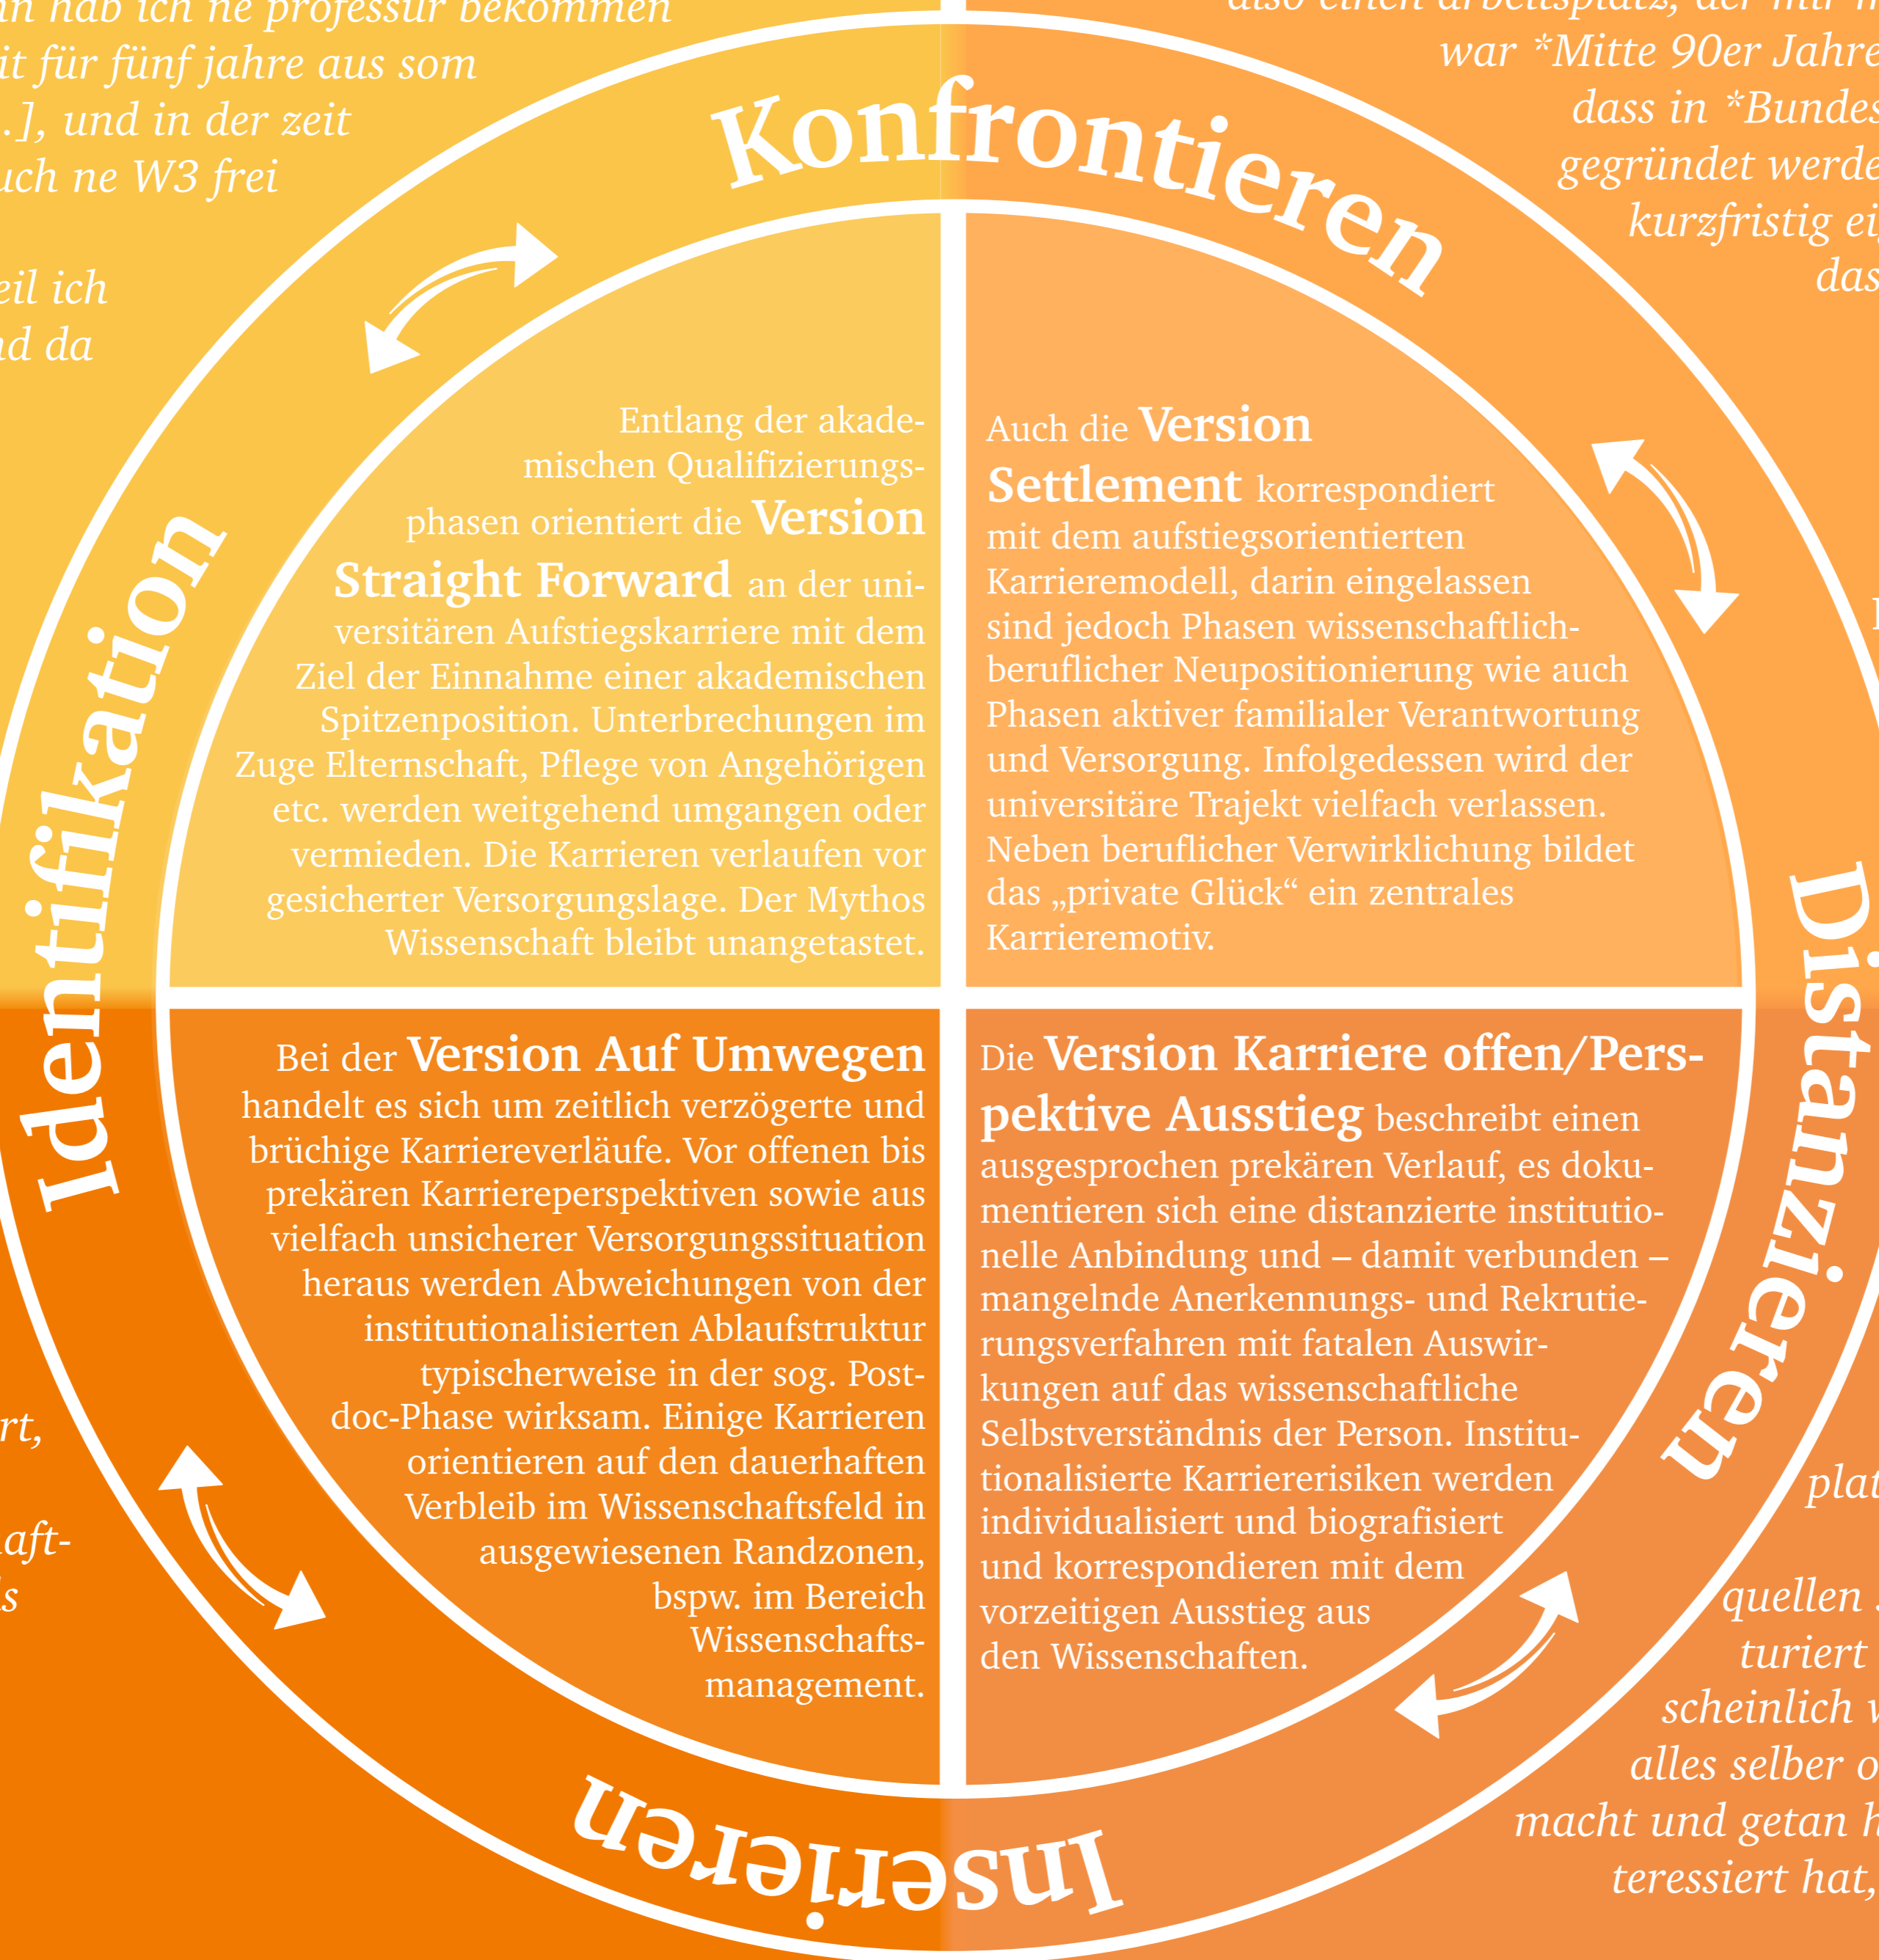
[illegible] hab ich ne professur bekommen
it für fünf jahre aus som
.], und in der zeit
uch ne W3 frei

eil ich
nd da

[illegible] einen arbeitsplatz, der mir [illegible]
war *Mitte 90er Jahre
dass in *Bundes
gegründet werde
kurzfristig ei
das

Konfrontieren

Identifikation

Distanzieren

Inserieren

Entlang der akademischen Qualifizierungsphasen orientiert die Version Straight Forward an der universitären Aufstiegskarriere mit dem Ziel der Einnahme einer akademischen Spitzenposition. Unterbrechungen im Zuge Elternschaft, Pflege von Angehörigen etc. werden weitgehend umgangen oder vermieden. Die Karrieren verlaufen vor gesicherter Versorgungslage. Der Mythos Wissenschaft bleibt unangetastet.

Auch die Version Settlement korrespondiert mit dem aufstiegsorientierten Karrieremodell, darin eingelassen sind jedoch Phasen wissenschaftlich-beruflicher Neupositionierung wie auch Phasen aktiver familialer Verantwortung und Versorgung. Infolgedessen wird der universitäre Trajekt vielfach verlassen. Neben beruflicher Verwirklichung bildet das „private Glück“ ein zentrales Karrieremotiv.

Bei der Version Auf Umwegen handelt es sich um zeitlich verzögerte und brüchige Karriereverläufe. Vor offenen bis prekären Karriereperspektiven sowie aus vielfach unsicherer Versorgungssituation heraus werden Abweichungen von der institutionalisierten Ablaufstruktur typischerweise in der sog. Postdoc-Phase wirksam. Einige Karrieren orientieren auf den dauerhaften Verbleib im Wissenschaftsfeld in ausgewiesenen Randzonen, bspw. im Bereich Wissenschaftsmanagement.

Die Version Karriere offen/Perspektive Ausstieg beschreibt einen ausgesprochen prekären Verlauf, es dokumentieren sich eine distanzierte institutionelle Anbindung und – damit verbunden – mangelnde Anerkennungs- und Rekrutierungsverfahren mit fatalen Auswirkungen auf das wissenschaftliche Selbstverständnis der Person. Institutionalisierte Karriererisiken werden individualisiert und biografisiert und korrespondieren mit dem vorzeitigen Ausstieg aus den Wissenschaften.

rt,

aft-
s

plat

quellen
turiert
scheinlich w
alles selber o
macht und getan h
teressiert hat,